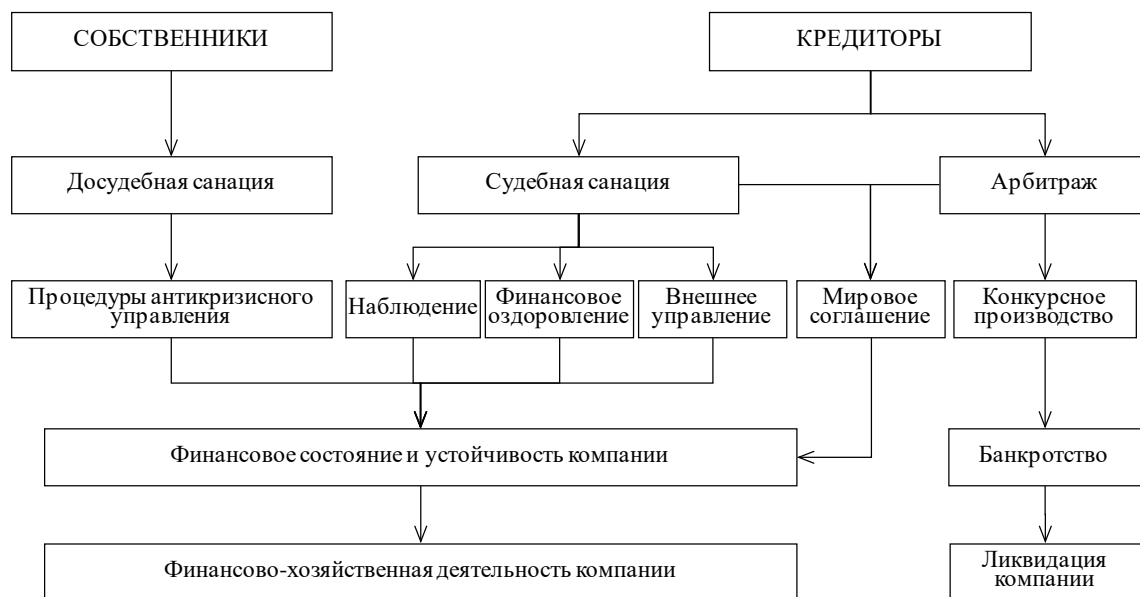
СОБСТВЕННИКИ

КРЕДИТОРЫ

Досудебная санация

Судебная санация

Арбитраж

Процедуры антикризисного управления

Наблюдение

Финансовое оздоровление

Внешнее управление

Мировое соглашение

Конкурсное производство

Финансовое состояние и устойчивость компании

Банкротство

Финансово-хозяйственная деятельность компании

Ликвидация компании